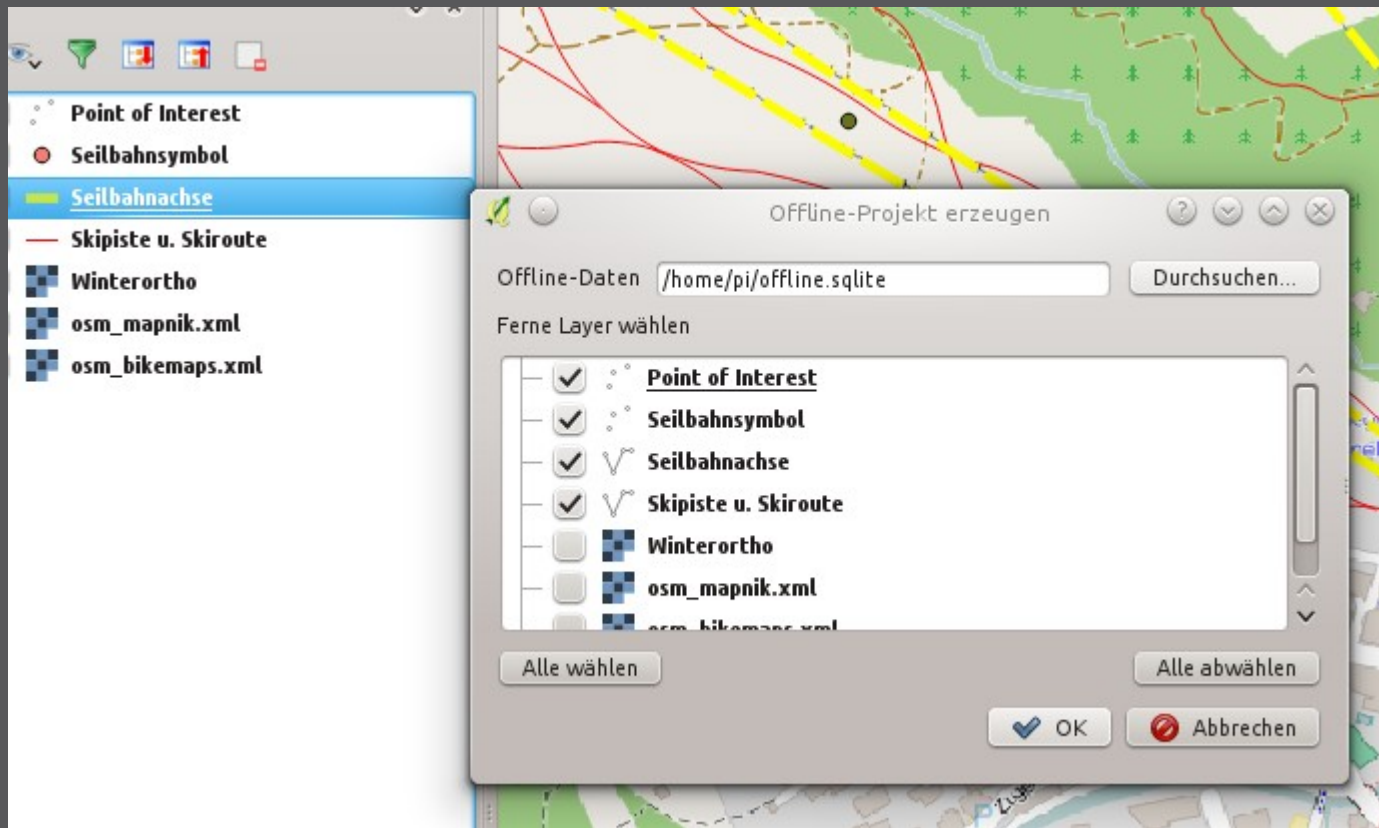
Point of Interest
Seilbahnsymbol
Seilbahnachse
Skipiste u. Skiroute
Winterortho
osm_mapnik.xml
osm_bikemaps.xml

Offline-Projekt erzeugen

Offline-Daten /home/pi/offline.sqlite Durchsuchen...

Ferne Layer wählen

Point of Interest
Seilbahnsymbol
Seilbahnachse
Skipiste u. Skiroute
Winterortho
osm_mapnik.xml
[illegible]

Alle wählen Alle abwählen

OK Abbrechen